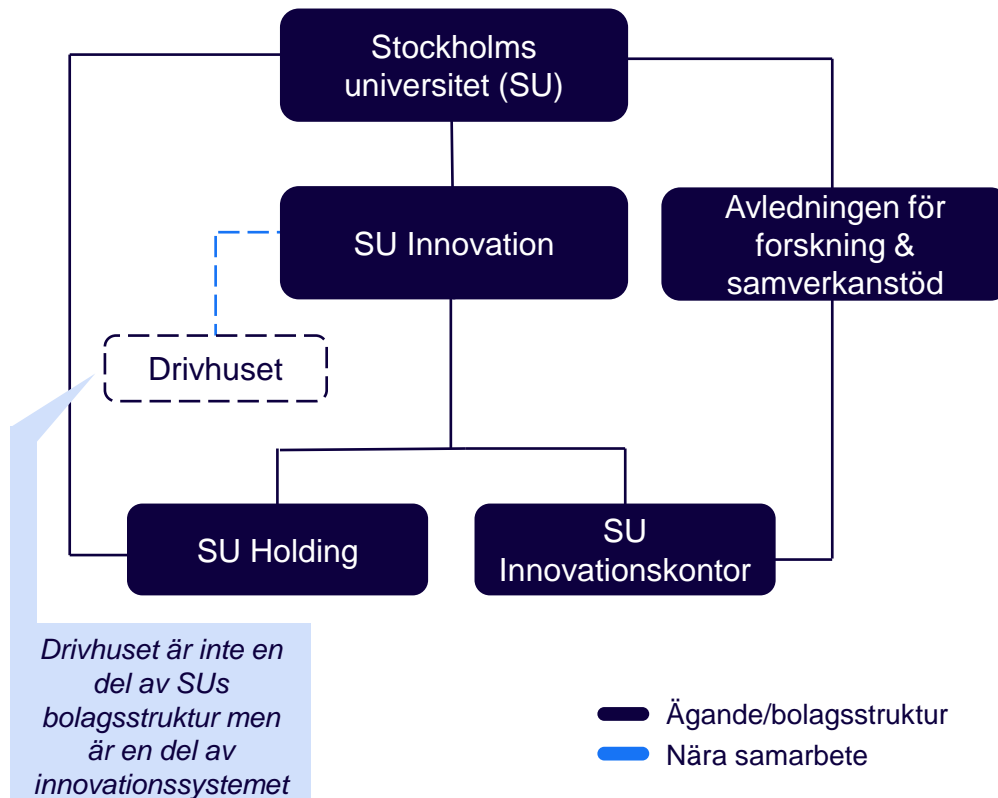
Stockholms universitet (SU)

SU Innovation

Avledningen för forskning & samverkanstöd

Drivhuset

SU Holding

SU Innovationskontor

*Drivhuset är inte en del av SUs bolagsstruktur men är en del av innovationssystemet*

Ägande/bolagsstruktur

Nära samarbete